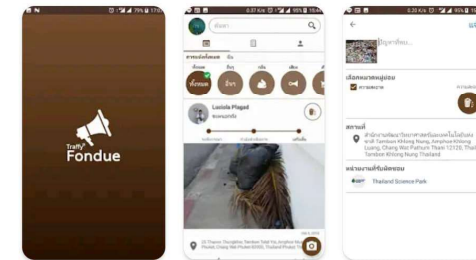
79% 17:0

Traffy Fondue

0.37 K/s 95% 15:4

ค้นหา

ทั้งหมด

Luciola Plagad

LD Thanon Thungkhao Tambon Wat Ko Amphoe Mueang Phuket Chang Wat Phuket 83000 Thailand

0.35 K/s 95%

ปัญหาที่พบ...

เลือกหมวดหมู่ย่อย

ความสะอาด

สถานที่

สำนักงานพัฒนาวิทยาศาสตร์และเทคโนโลยีแห่งชาติ Tambon Khlong Nueng, Amphoe Khlong Luang, Chang Wat Pathum Thani 12120, Thai Tambon Khlong Nung Thailand

หน่วยงานที่รับผิดชอบ

Thailand Science Park